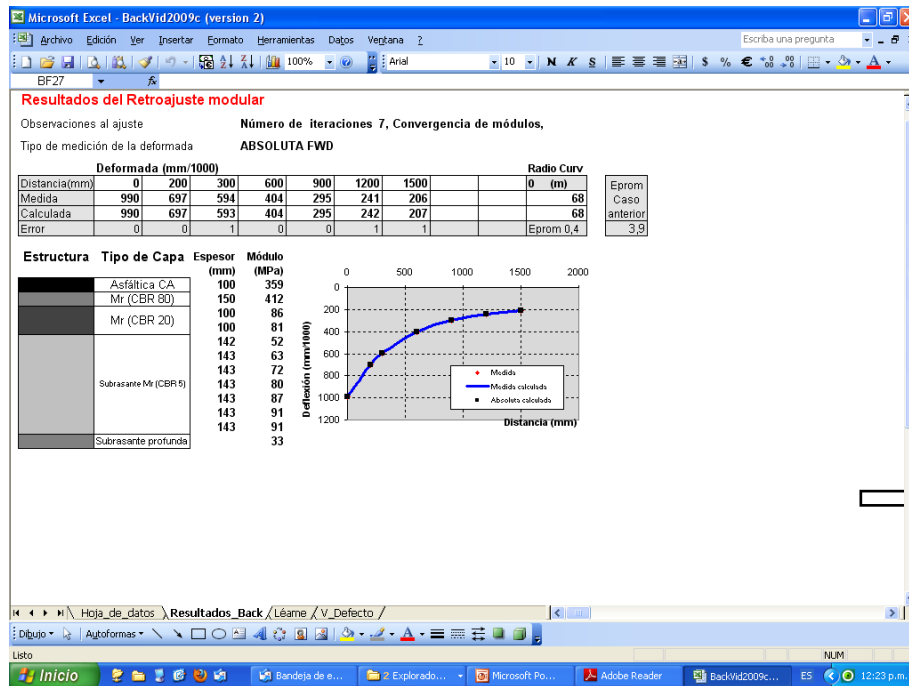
Microsoft Excel - BackVid2009c (version 2)

Archivo Edición Ver Insertar Formato Herramientas Datos Ventana ?

Escriba una pregunta

100% Arial 10 N K S $ % €

BF27 fx

Resultados del Retroajuste modular

Observaciones al ajuste Número de iteraciones 7, Convergencia de módulos,

Tipo de medición de la deformada ABSOLUTA FWD

Deformada (mm/1000) Radio Curv

| Distancia(mm) | 0 | 200 | 300 | 600 | 900 | 1200 | 1500 | | | 0 (m) |
|---|---|---|---|---|---|---|---|---|---|---|
| Medida | 990 | 697 | 594 | 404 | 295 | 241 | 206 | | | 68 |
| Calculada | 990 | 697 | 593 | 404 | 295 | 242 | 207 | | | 68 |
| Error | 0 | 0 | 1 | 0 | 0 | 1 | 1 | | | Eprom 0,4 |

| Eprom Caso anterior |
|---|
| 3,9 |

| Estructura | Tipo de Capa | Espesor (mm) | Módulo (MPa) |
|---|---|---|---|
| | Asfáltica CA | 100 | 359 |
| | Mr (CBR 80) | 150 | 412 |
| | Mr (CBR 20) | 100 | 86 |
| | | 100 | 81 |
| | Subrasante Mr (CBR 5) | 142 | 52 |
| | | 143 | 63 |
| | | 143 | 72 |
| | | 143 | 80 |
| | | 143 | 87 |
| | | 143 | 91 |
| | | 143 | 91 |
| | Subrasante profunda | | 33 |

0 500 1000 1500 2000
0 200 400 600 800 1000 1200
Deflexión (mm/1000)
Distancia (mm)
Medida
Medida calculada
Absoluta calculada

Hoja_de_datos Resultados_Back Léame V_Defecto

Dibujo Autoformas

Listo NUM

Inicio Bandeja de e... 2 Explorado... Microsoft Po... Adobe Reader BackVid2009c... ES 12:23 p.m.